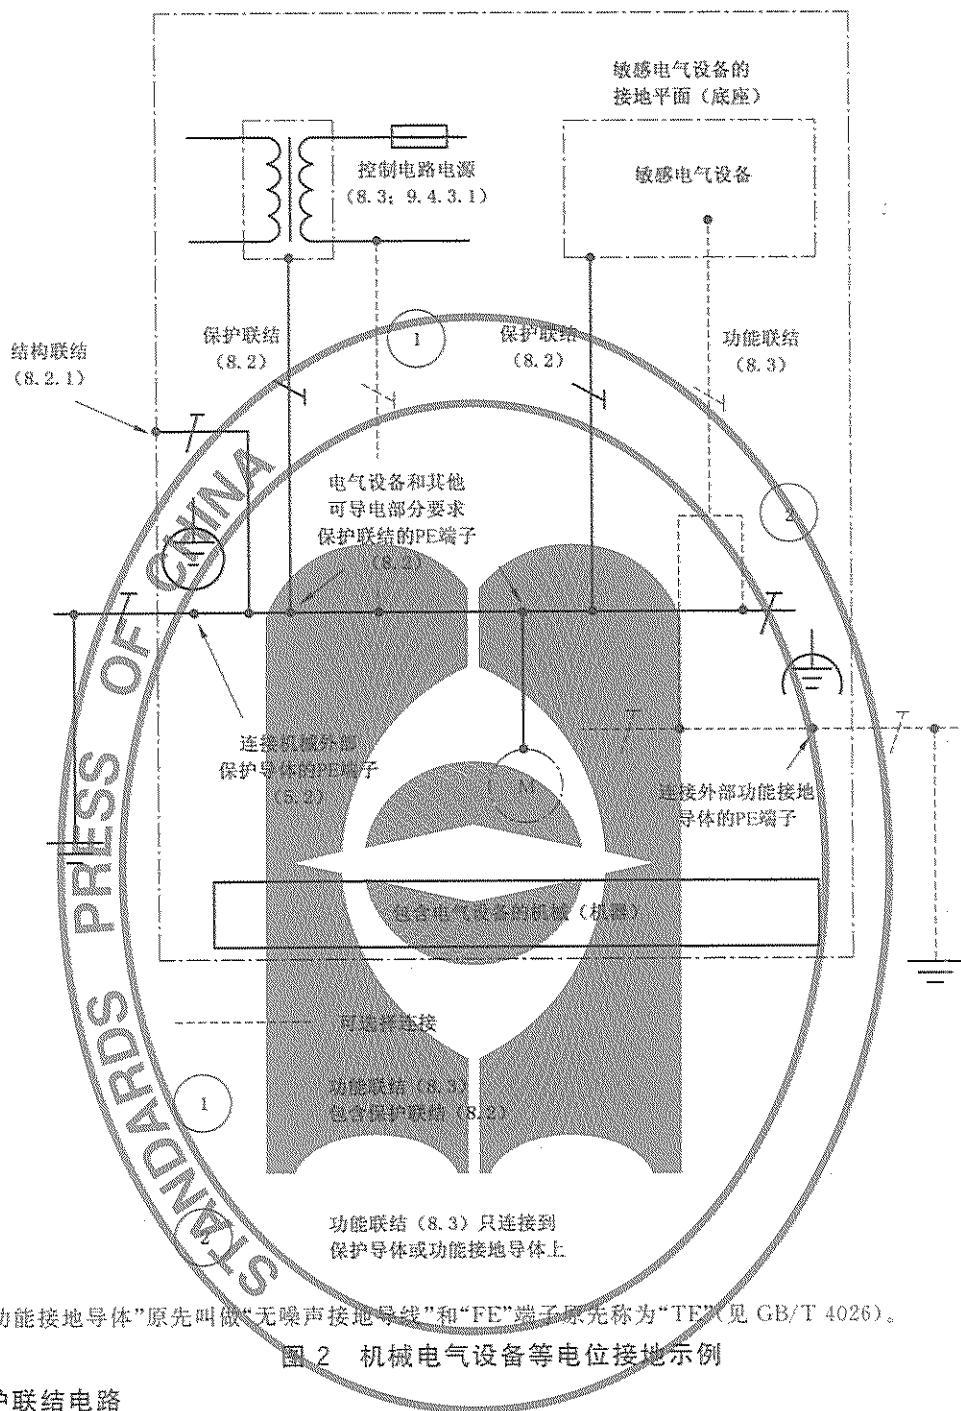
敏感电气设备的接地平面（底座）

控制电路电源（8.3；9.4.3.1）

敏感电气设备

结构联结（8.2.1）

保护联结（8.2）

1

保护联结（8.2）

功能联结（8.3）

电气设备和其他可导电部分要求保护联结的PE端子（8.2）

2

M

连接机械外部保护导体的PE端子（5.2）

连接外部功能接地导体的PE端子

包含电气设备的机械（机器）

STANDARDS PRESS OF CHINA

可选择连接

1

功能联结（8.3）包含保护联结（8.2）

2

功能联结（8.3）只连接到保护导体或功能接地导体上

动能接地导体"原先叫做"无噪声接地导线"和"FE"端子原先称为"TE"（见 GB/T 4026）。

图 2 机械电气设备等电位接地示例

护联结电路